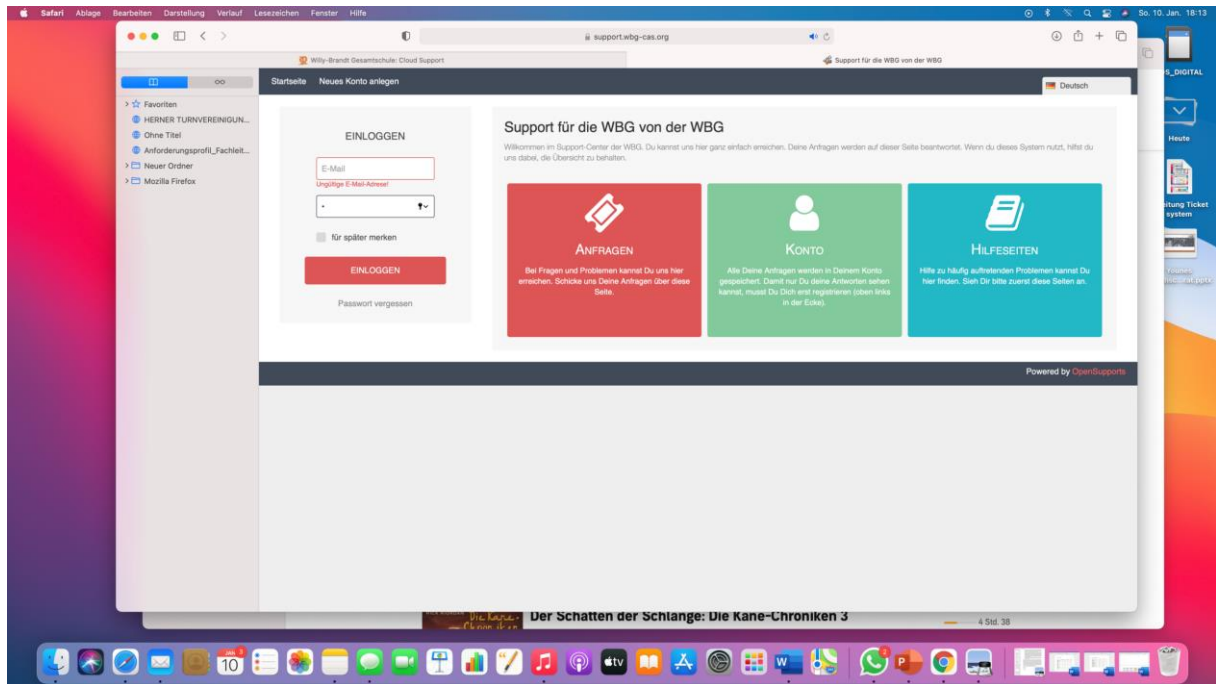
Safari Ablage Bearbeiten Darstellung Verlauf Lesezeichen Fenster Hilfe

So. 10. Jan. 18:13

support.wbg-cas.org

Willy-Brandt Gesamtschule: Cloud Support

Support für die WBG von der WBG

Favoriten
HERNER TURNVEREINIGUN...
Ohne Titel
Anforderungsprofil_Fachleit...
Neuer Ordner
Mozilla Firefox

Startseite Neues Konto anlegen

Deutsch

EINLOGGEN

E-Mail

Ungültige E-Mail-Adresse!

für später merken

EINLOGGEN

Passwort vergessen

Support für die WBG von der WBG

Willkommen im Support-Center der WBG. Du kannst uns hier ganz einfach erreichen. Deine Anfragen werden auf dieser Seite beantwortet. Wenn du dieses System nutzt, hilfst du uns dabei, die Übersicht zu behalten.

ANFRAGEN

Bei Fragen und Problemen kannst Du uns hier erreichen. Schicke uns Deine Anfragen über diese Seite.

KONTO

Alle Deine Anfragen werden in Deinem Konto gespeichert. Damit nur Du deine Antworten sehen kannst, musst Du Dich erst registrieren (oben links in der Ecke).

HILFESEITEN

Hilfe zu häufig auftretenden Problemen kannst Du hier finden. Sieh Dir bitte zuerst diese Seiten an.

Powered by OpenSupports

S_DIGITAL

Heute

itung Ticket system

Der Schatten der Schlange: Die Kane-Chroniken 3

4 Std. 38

10